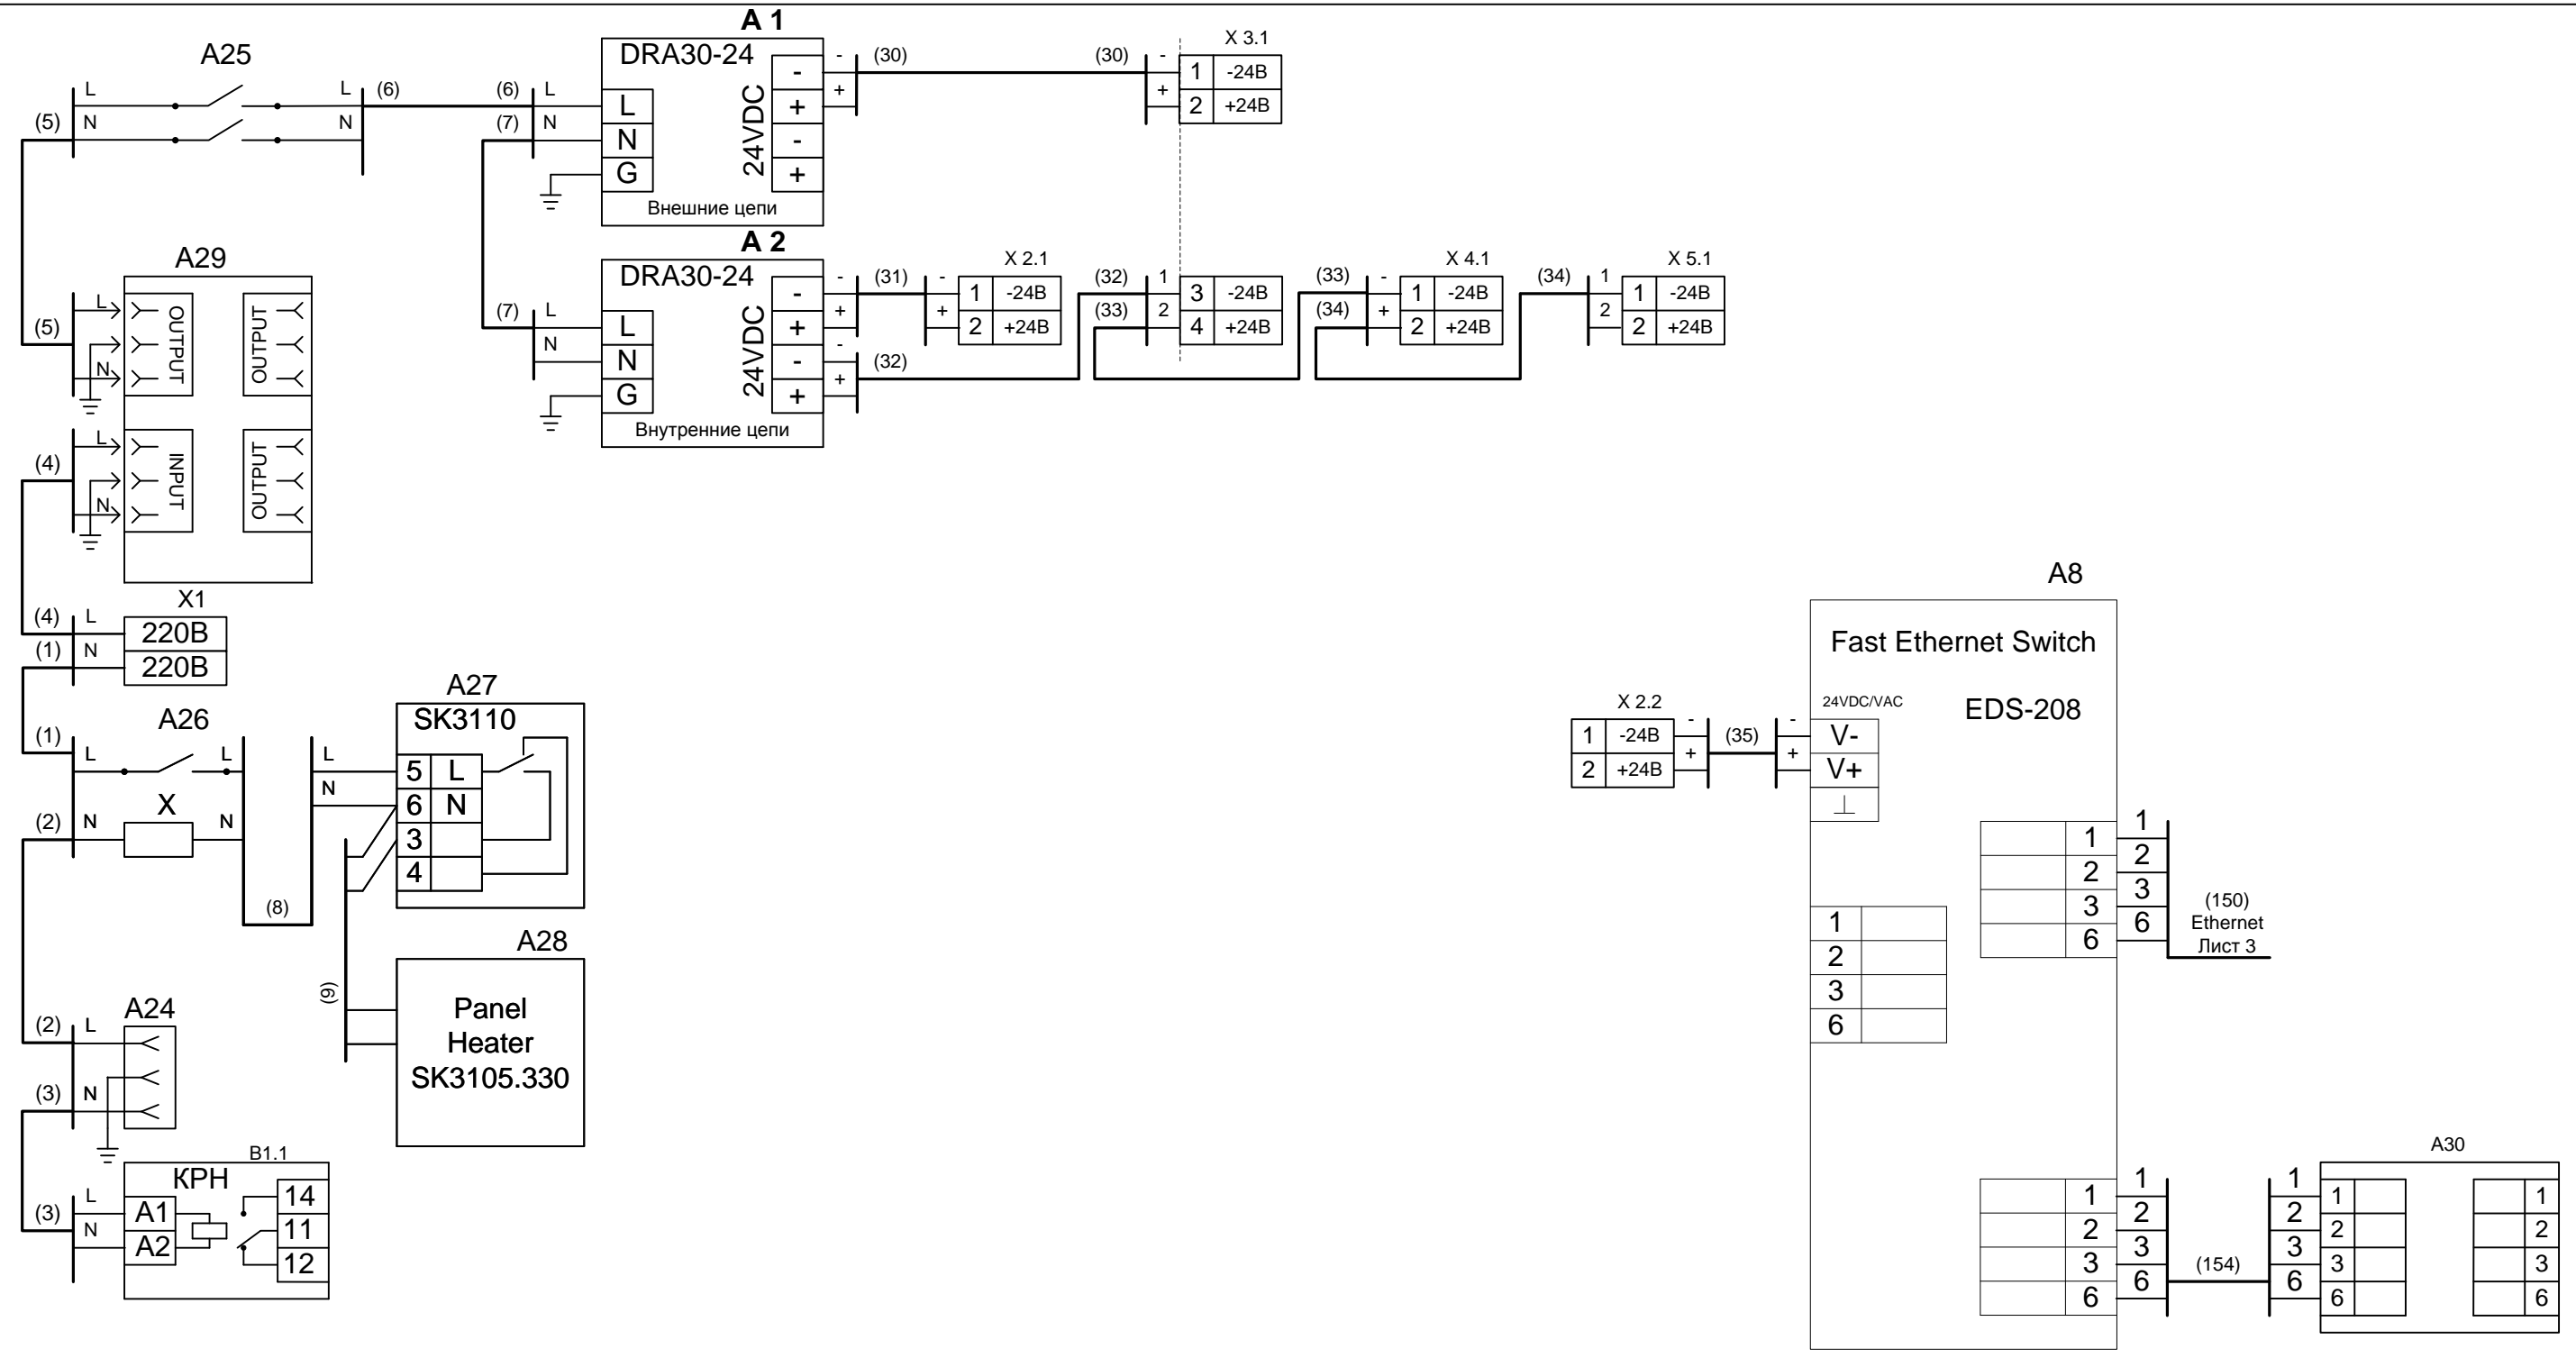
A25

L
N
(5)
L
N
(6)
(6)
L
(7)
N

A 1
DRA30-24
L
N
G
24VDC
-
+
-
+
Внешние цепи

- (30)
+
(30) -
+
X 3.1
| 1 | -24В |
|---|---|
| 2 | +24В |

A 2
DRA30-24
(7) L
N
L
N
G
24VDC
-
+
-
+
Внутренние цепи

- (31)
+
-
+
X 2.1
| 1 | -24В |
|---|---|
| 2 | +24В |

- (32)
+

(32) 1
(33) 2
| 3 | -24В |
|---|---|
| 4 | +24В |

(33) -
(34) +
X 4.1
| 1 | -24В |
|---|---|
| 2 | +24В |

(34) 1
2
X 5.1
| 1 | -24В |
|---|---|
| 2 | +24В |

A29
(5)
L
N
OUTPUT
OUTPUT
(4)
L
N
INPUT
OUTPUT

X1
(4) L
(1) N
| 220В |
|---|
| 220В |

A26
(1) L
L
(2) N
X
N
(8)

A27
SK3110
L
N
| 5 | L |
|---|---|
| 6 | N |
| 3 | |
| 4 | |

(9)

A28
Panel Heater SK3105.330

A24
(2) L
(3) N

B1.1
КРН
(3) L
N
A1
A2
14
11
12

A8
Fast Ethernet Switch
EDS-208
24VDC/VAC

X 2.2
| 1 | -24В |
|---|---|
| 2 | +24В |
-
+
(35)
-
+
V-
V+
⊥

| 1 | |
|---|---|
| 2 | |
| 3 | |
| 6 | |

1
2
3
6
1
2
3
6
(150)
Ethernet
Лист 3

1
2
3
6
1
2
3
6
(154)

A30
1
2
3
6
1
2
3
6
1
2
3
6